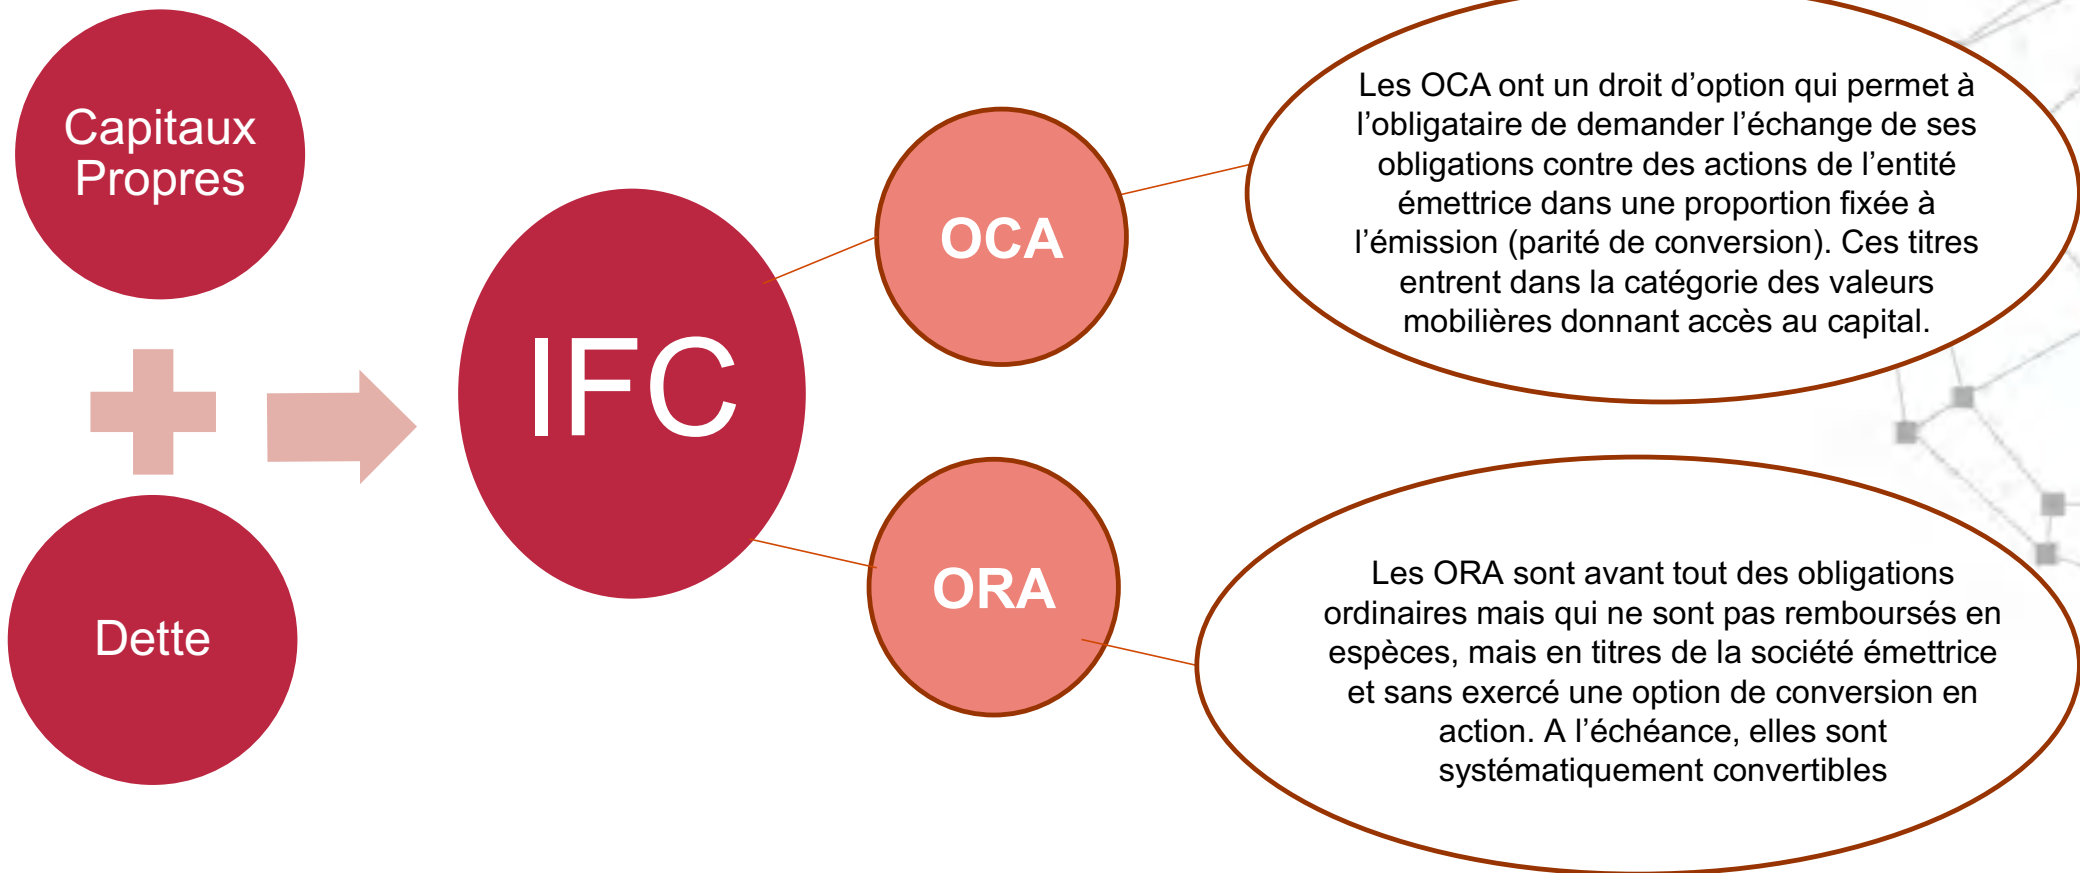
Capitaux Propres

Dette

IFC

OCA

ORA

Les OCA ont un droit d’option qui permet à l’obligataire de demander l’échange de ses obligations contre des actions de l’entité émettrice dans une proportion fixée à l’émission (parité de conversion). Ces titres entrent dans la catégorie des valeurs mobilières donnant accès au capital.

Les ORA sont avant tout des obligations ordinaires mais qui ne sont pas remboursés en espèces, mais en titres de la société émettrice et sans exercé une option de conversion en action. A l’échéance, elles sont systématiquement convertibles